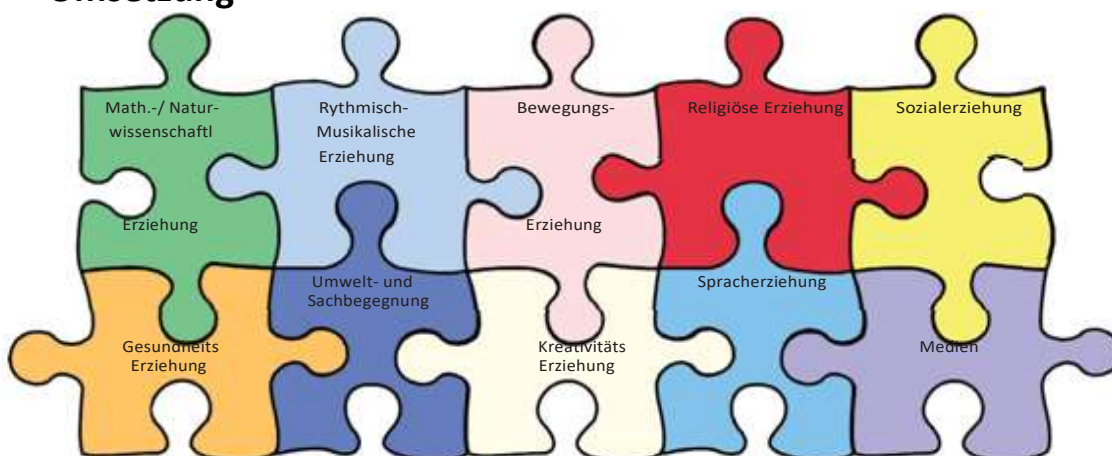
Umsetzung

Math.-/ Naturwissenschaftl

Erziehung

Rythmisch-Musikalische Erziehung

Bewegungs-

Erziehung

Religiöse Erziehung

Sozialerziehung

Gesundheits Erziehung

Umwelt- und Sachbegegnung

Kreativitäts Erziehung

Spracherziehung

Medien